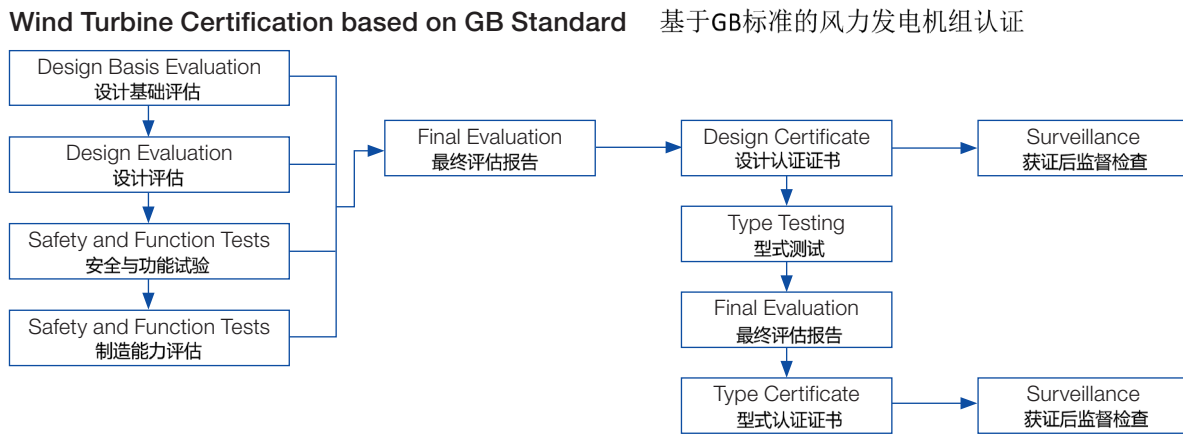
Wind Turbine Certification based on GB Standard 基于GB标准的风力发电机组认证

Design Basis Evaluation
设计基础评估

Design Evaluation
设计评估

Safety and Function Tests
安全与功能试验

Safety and Function Tests
制造能力评估

Final Evaluation
最终评估报告

Design Certificate
设计认证证书

Surveillance
获证后监督检查

Type Testing
型式测试

Final Evaluation
最终评估报告

Type Certificate
型式认证证书

Surveillance
获证后监督检查